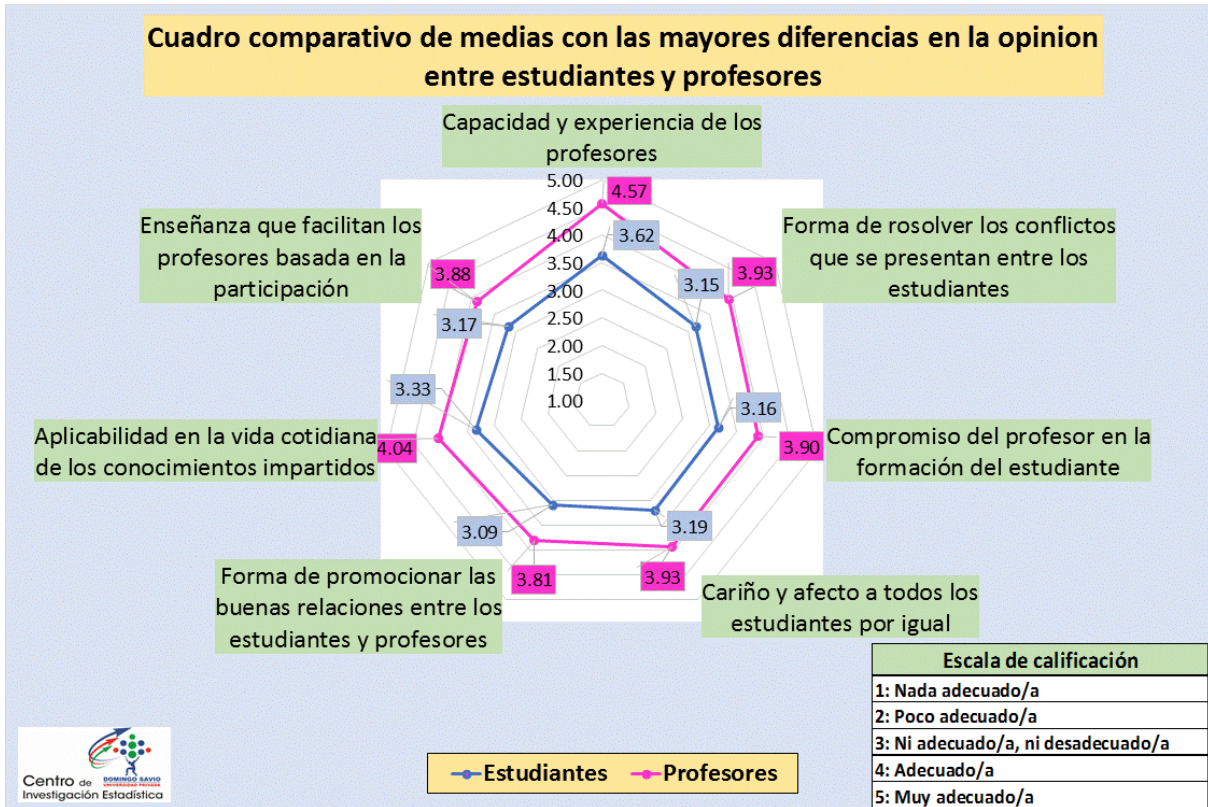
Cuadro comparativo de medias con las mayores diferencias en la opinion entre estudiantes y profesores

Capacidad y experiencia de los profesores

5.00
4.50
4.00
3.50
3.00
2.50
2.00
1.50
1.00

4.57
3.62

Forma de rosolver los conflictos que se presentan entre los estudiantes

3.15
3.93

Enseñanza que facilitan los profesores basada en la participación

3.88
3.17

3.33

Aplicabilidad en la vida cotidiana de los conocimientos impartidos

4.04

3.16

Compromiso del profesor en la formación del estudiante

3.90

3.09

3.19

Forma de promocionar las buenas relaciones entre los estudiantes y profesores

3.81

3.93

Cariño y afecto a todos los estudiantes por igual

| Escala de calificación |
|---|
| 1: Nada adecuado/a |
| 2: Poco adecuado/a |
| 3: Ni adecuado/a, ni desadecuado/a |
| 4: Adecuado/a |
| 5: Muy adecuado/a |

Estudiantes
Profesores

Centro de Investigación Estadística
DOMINGO SAVIO UNIVERSIDAD PRIVADA